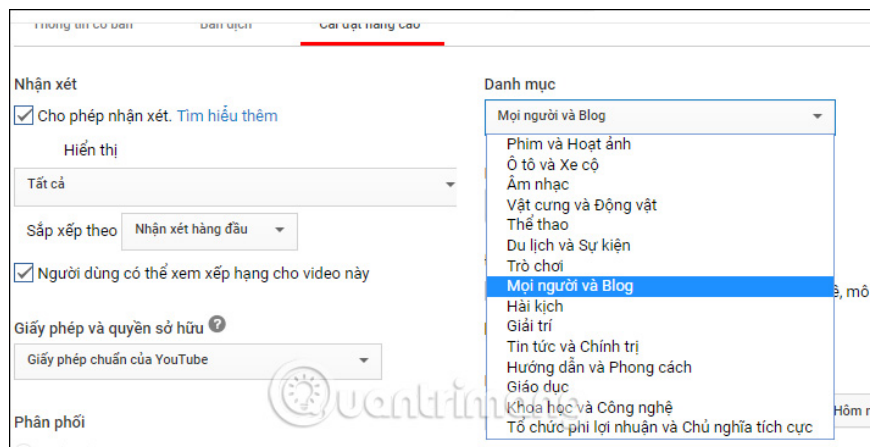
Thông tin cơ bản Bản dịch Cài đặt nâng cao

Nhận xét

Cho phép nhận xét. Tìm hiểu thêm

Hiển thị

Tất cả

Sắp xếp theo Nhận xét hàng đầu

Người dùng có thể xem xếp hạng cho video này

Giấy phép và quyền sở hữu

Giấy phép chuẩn của YouTube

Phân phối

Danh mục

Mọi người và Blog

Phim và Hoạt ảnh
Ô tô và Xe cộ
Âm nhạc
Vật cưng và Động vật
Thể thao
Du lịch và Sự kiện
Trò chơi
Mọi người và Blog
Hài kịch
Giải trí
Tin tức và Chính trị
Hướng dẫn và Phong cách
Giáo dục
Khoa học và Công nghệ
Tổ chức phi lợi nhuận và Chủ nghĩa tích cực

ề, mô

Hôm n

Quantrimang